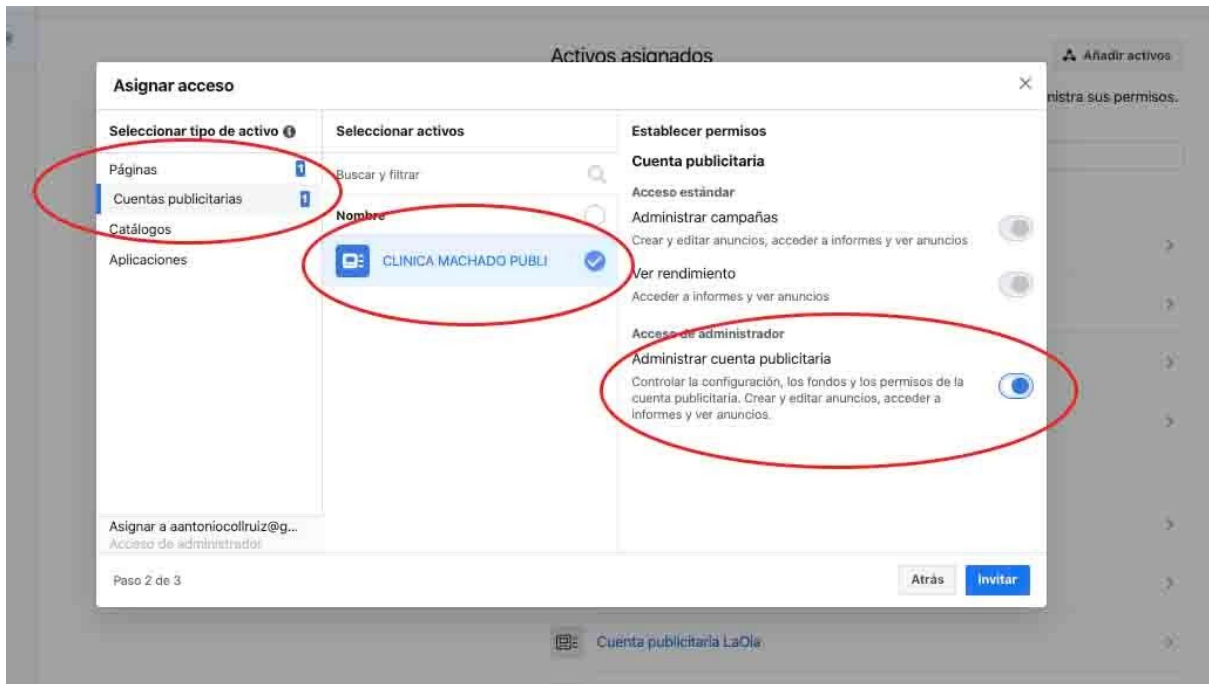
Activos asignados

Añadir activos

nistra sus permisos.

Asignar acceso

Seleccionar tipo de activo

Páginas 1

Cuentas publicitarias 1

Catálogos

Aplicaciones

Asignar a aantoniocollruiz@g...

Acceso de administrador

Seleccionar activos

Buscar y filtrar

Nombre

CLINICA MACHADO PUBLI

Establecer permisos

Cuenta publicitaria

Acceso estándar

Administrar campañas

Crear y editar anuncios, acceder a informes y ver anuncios

Ver rendimiento

Acceder a informes y ver anuncios

Acceso de administrador

Administrar cuenta publicitaria

Controlar la configuración, los fondos y los permisos de la cuenta publicitaria. Crear y editar anuncios, acceder a informes y ver anuncios.

Paso 2 de 3

Atrás

Invitar

Cuenta publicitaria LaOla